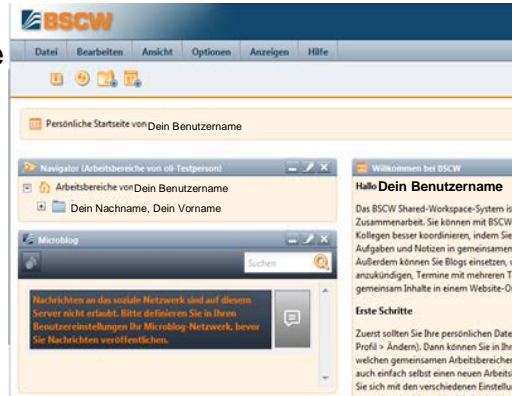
BSCW

Datei Bearbeiten Ansicht Optionen Anzeigen Hilfe

Persönliche Startseite von Dein Benutzername

Navigator (Arbeitsbereiche von oli-Testperson)

Arbeitsbereiche von Dein Benutzername

Dein Nachname, Dein Vorname

Microblog

Suchen

Nachrichten an das soziale Netzwerk sind auf diesem Server nicht erlaubt. Bitte definieren Sie in Ihren Benutzereinstellungen Ihr Microblog-Netzwerk, bevor Sie Nachrichten veröffentlichen.

Willkommen bei BSCW

Hallo Dein Benutzername

Das BSCW Shared-Workspace-System is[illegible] Zusammenarbeit. Sie können mit BSCW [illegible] Kollegen besser koordinieren, indem Sie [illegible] Aufgaben und Notizen in gemeinsamen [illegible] Außerdem können Sie Blogs einsetzen, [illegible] anzukündigen, Termine mit mehreren T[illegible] gemeinsam Inhalte in einem Website-O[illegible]

Erste Schritte

Zuerst sollten Sie Ihre persönlichen Date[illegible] Profil > Ändern). Dann können Sie in Ihr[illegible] welchen gemeinsamen Arbeitsbereiche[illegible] auch einfach selbst einen neuen Arbeits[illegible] Sie sich mit den verschiedenen Einstellu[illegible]